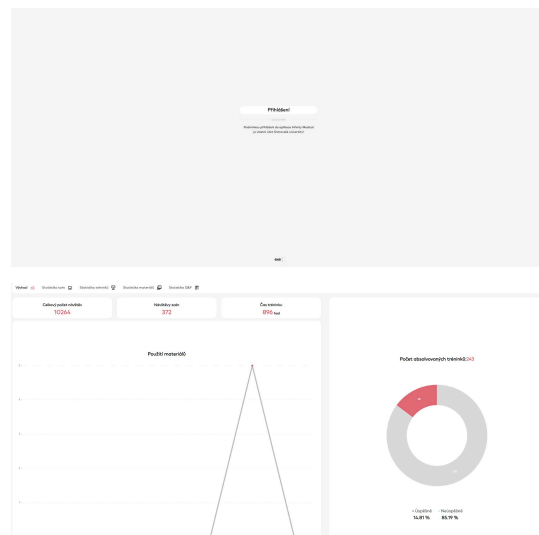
Přihlášení

Podmínkou přihlášení do aplikace Infinity Meeting je vlastní účet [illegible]

Výstupy | Statistika sady | Statistika zařízení | Statistika materiálů | Statistika SMP

Celkový počet návštěv
10264

Návštěvy sady
372

Čas tréninku
896 hod

Použití materiálů

Počet absolvovaných tréninků: 243

Úspěšné
14.81 %

Neúspěšné
85.19 %